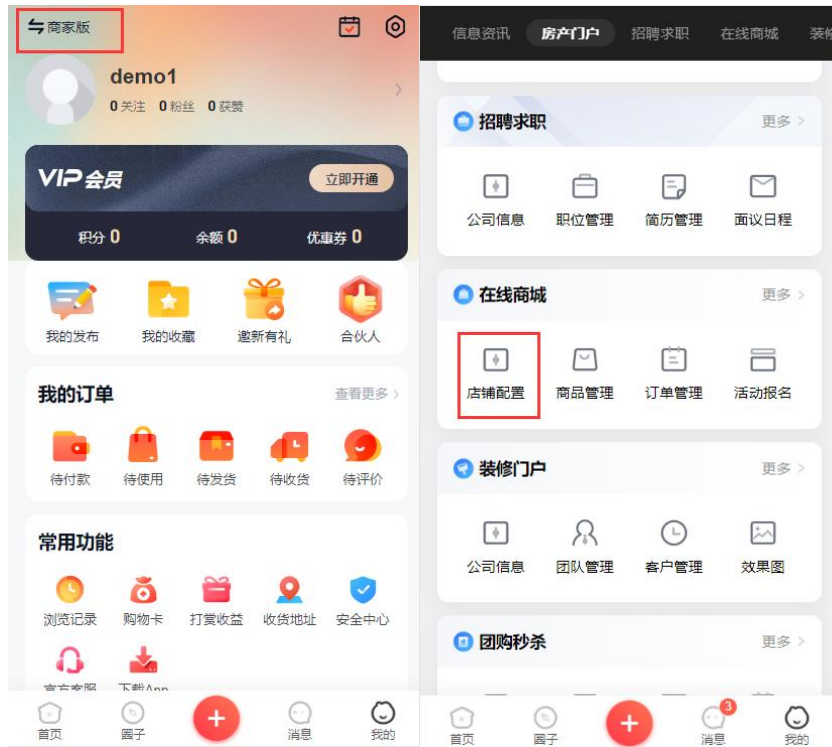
⇆商家版

demo1
0关注 0粉丝 0获赞

VIP会员
立即开通
积分 0 余额 0 优惠券 0

我的发布 我的收藏 邀新有礼 合伙人

我的订单
查看更多 >
待付款 待使用 待发货 待收货 待评价

常用功能
浏览记录 购物卡 打赏收益 收货地址 安全中心
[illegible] 下载App

首页 圈子 + 消息 我的

信息资讯 房产门户 招聘求职 在线商城 装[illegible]

招聘求职
更多 >
公司信息 职位管理 简历管理 面议日程

在线商城
更多 >
店铺配置 商品管理 订单管理 活动报名

装修门户
更多 >
公司信息 团队管理 客户管理 效果图

团购秒杀
更多 >

首页 圈子 + 3 消息 我的